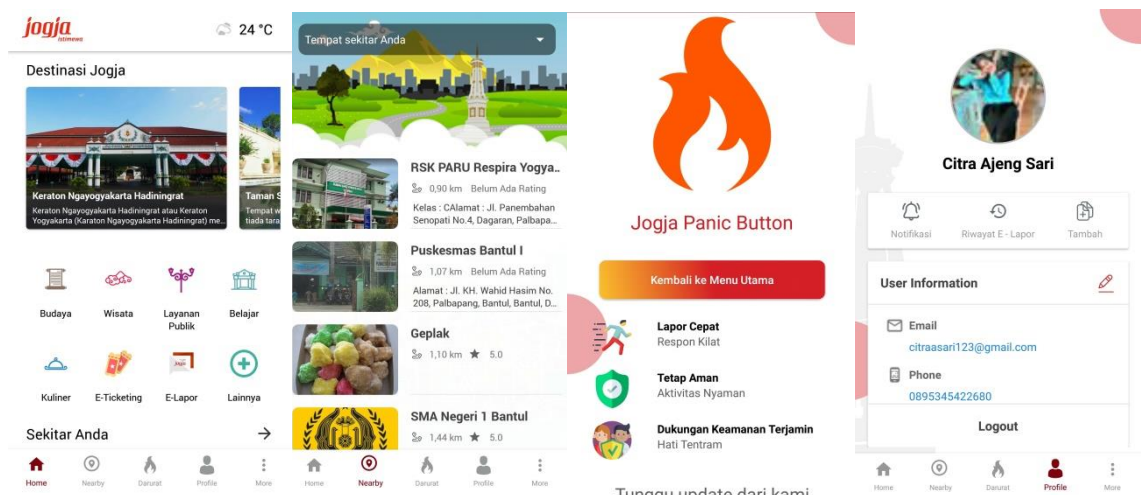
Jogja istimewa

24 °C

Destinasi Jogja

Keraton Ngayogyakarta Hadiningrat

Keraton Ngayogyakarta Hadiningrat atau Keraton Yogyakarta (Karaton Ngayogyakarta Hadiningrat) me...

Taman S

Tempat w tiada tara

Budaya

Wisata

Layanan Publik

Belajar

Kuliner

E-Ticketing

E-Lapor

Lainnya

Sekitar Anda

Home

Nearby

Darurat

Profile

More

Tempat sekitar Anda

RSK PARU Respira Yogya..

0,90 km Belum Ada Rating

Kelas : CAlamat : Jl. Panembahan Senopati No.4, Dagaran, Palbapa...

Puskesmas Bantul I

1,07 km Belum Ada Rating

Alamat : Jl. KH. Wahid Hasim No. 208, Palbapang, Bantul, Bantul, D...

Geplak

1,10 km 5.0

SMA Negeri 1 Bantul

1,44 km 5.0

Home

Nearby

Darurat

Profile

More

Jogja Panic Button

Kembali ke Menu Utama

Lapor Cepat

Respon Kilat

Tetap Aman

Aktivitas Nyaman

Dukungan Keamanan Terjamin

Hati Tentram

Tunggu update dari kami

Citra Ajeng Sari

Notifikasi

Riwayat E - Lapor

Tambah

User Information

Email

citraasari123@gmail.com

Phone

0895345422680

Logout

Home

Nearby

Darurat

Profile

More